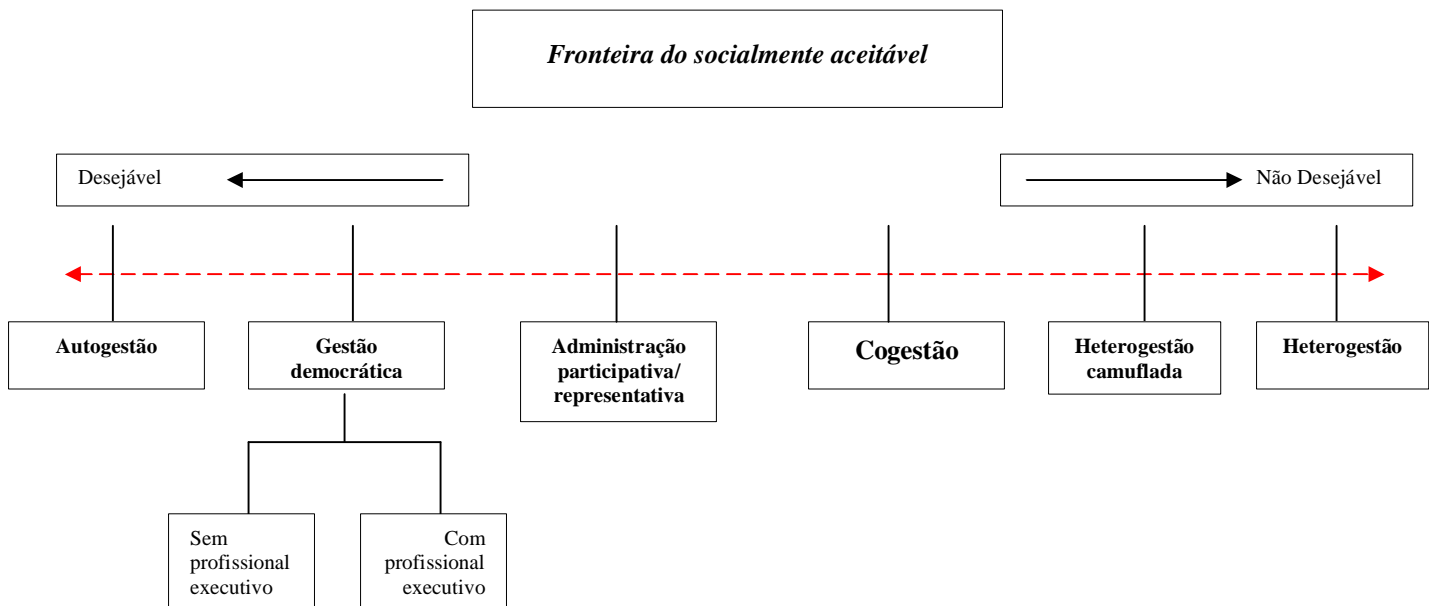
Fronteira do socialmente aceitável

Desejável

Não Desejável

Autogestão

Gestão democrática

Administração participativa/ representativa

Cogestão

Heterogestão camuflada

Heterogestão

Sem profissional executivo

Com profissional executivo